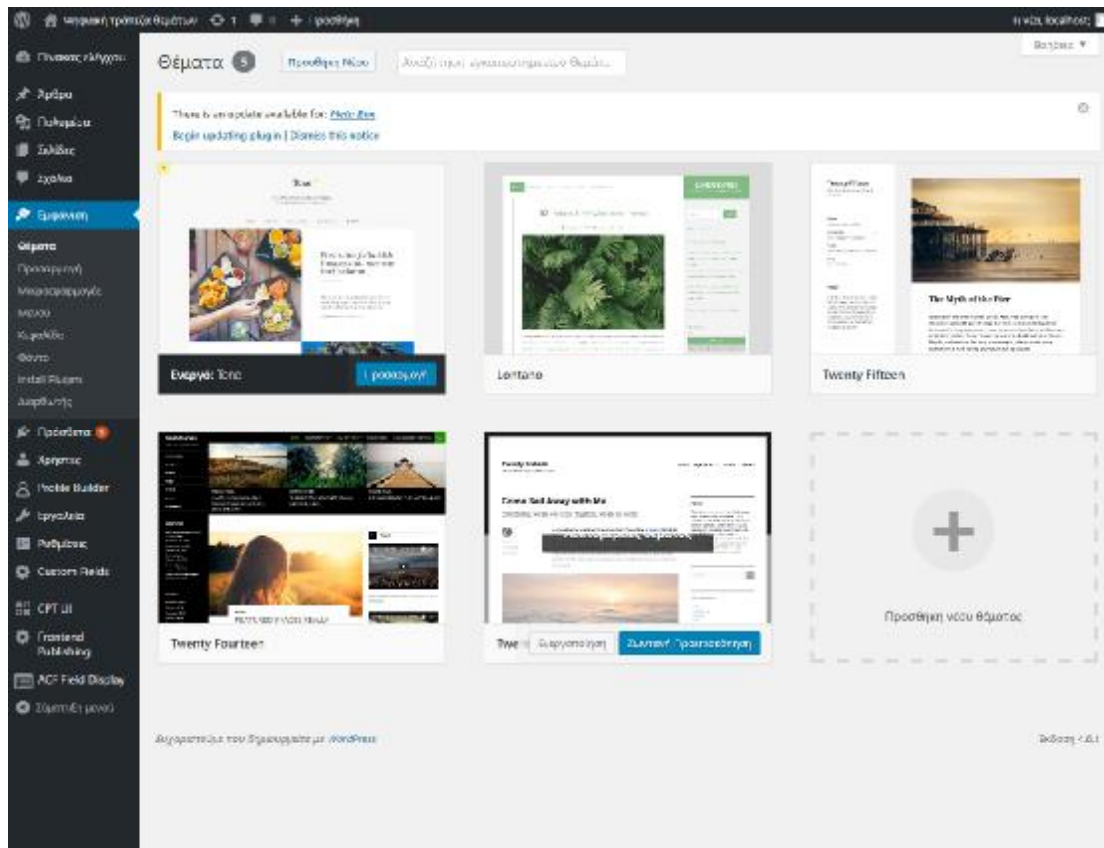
Ψηφιακή τράπεζα θεμάτων 1 0 + Προσθήκη
Η νέα, localhost

Πίνακας ελέγχου
Άρθρα
Πολυμέσα
Σελίδες
Σχόλια
Εμφάνιση
Θέματα
Προσαρμογή
Μικροεφαρμογές
Μενού
Κεφαλίδα
Φόντο
Install Plugins
Διορθωτής
Πρόσθετα
Χρήστες
Profile Builder
Εργαλεία
Ρυθμίσεις
Custom Fields
CPT UI
Frontend Publishing
ACF Field Display
Σύμπτυξη μενού

Θέματα 5 Προσθήκη Νέου Αναζήτηση εγκατεστημένων θεμάτων...
Βοήθεια ▼

There is an update available for: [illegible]
Begin updating plugin | Dismiss this notice

Ενεργό: Tone Προσαρμογή
Lontano
Twenty Fifteen
The Myth of the Pier
Twenty Fourteen
Come Sail Away with Me
Λεπτομέρειες θέματος
Twe Ενεργοποίηση Ζωντανή Προεπισκόπηση
Προσθήκη νέου θέματος

Ευχαριστούμε που δημιουργείτε με WordPress.
Έκδοση 4.8.1